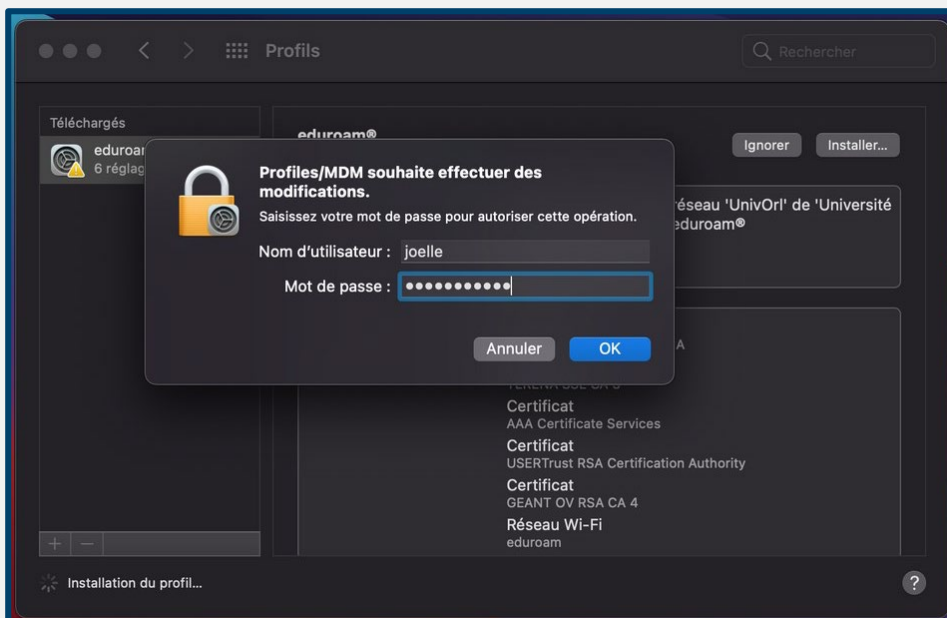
Profils

Rechercher

Téléchargés

eduroam

6 réglag

eduroam®

Ignorer

Installer...

Profiles/MDM souhaite effectuer des modifications.

Saisissez votre mot de passe pour autoriser cette opération.

Nom d'utilisateur : joelle

Mot de passe : ●●●●●●●●●●●

Annuler

OK

réseau 'UnivOrl' de 'Université

eduroam®

A

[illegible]

Certificat

AAA Certificate Services

Certificat

USERTrust RSA Certification Authority

Certificat

GEANT OV RSA CA 4

Réseau Wi-Fi

eduroam

+ −

Installation du profil...

?